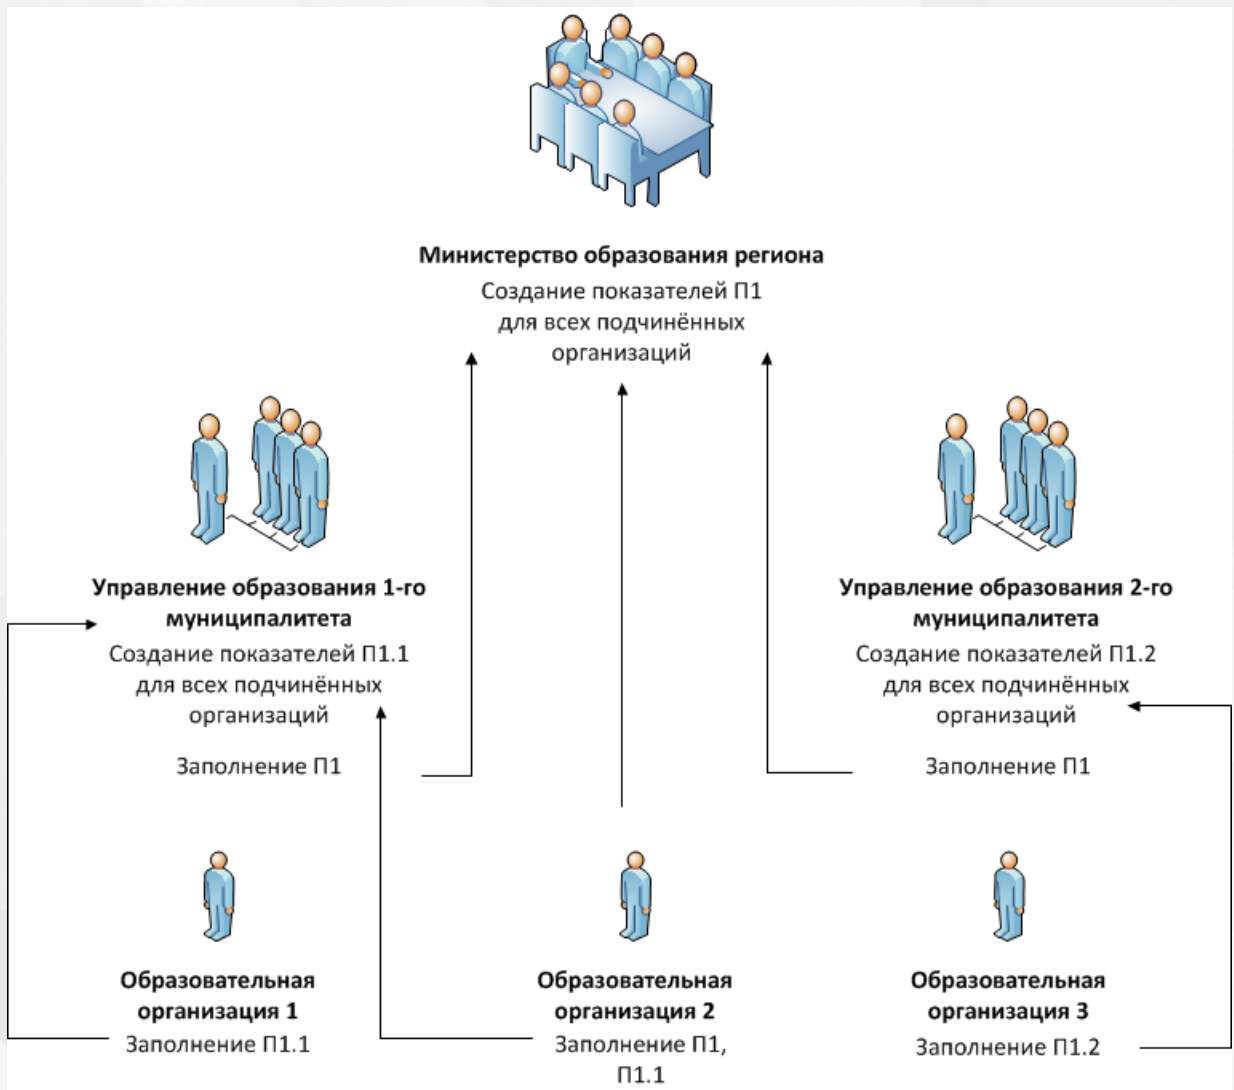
**Министерство образования региона**
Создание показателей П1 для всех подчинённых организаций

**Управление образования 1-го муниципалитета**
Создание показателей П1.1 для всех подчинённых организаций

Заполнение П1

**Управление образования 2-го муниципалитета**
Создание показателей П1.2 для всех подчинённых организаций

Заполнение П1

**Образовательная организация 1**
Заполнение П1.1

**Образовательная организация 2**
Заполнение П1, П1.1

**Образовательная организация 3**
Заполнение П1.2